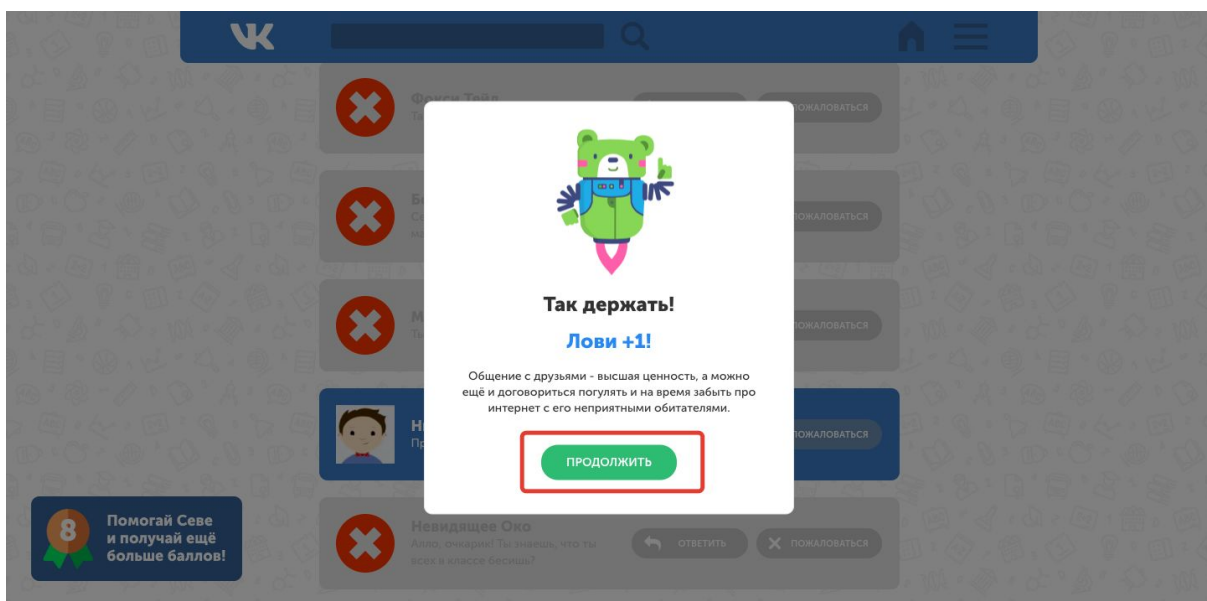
VK

Фокси Тейл

ПОЖАЛОВАТЬСЯ

ПОЖАЛОВАТЬСЯ

ПОЖАЛОВАТЬСЯ

ПОЖАЛОВАТЬСЯ

Так держать!

Лови +1!

Общение с друзьями - высшая ценность, а можно ещё и договориться погулять и на время забыть про интернет с его неприятными обитателями.

ПРОДОЛЖИТЬ

8

Помогай Севе и получай ещё больше баллов!

Невидящее Око

Алло, очкарик! Ты знаешь, что ты всех в классе бесишь?

ОТВЕТИТЬ

ПОЖАЛОВАТЬСЯ